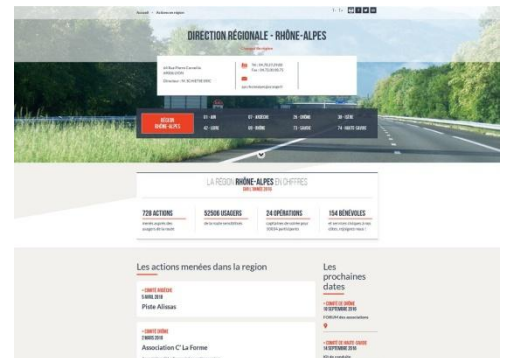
Accueil > Actions en région

DIRECTION RÉGIONALE - RHÔNE-ALPES

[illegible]

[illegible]

Tél : 04.78.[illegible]
Fax : 04.72.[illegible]

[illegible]

RÉGION RHÔNE-ALPES

01 - AIN

07 - ARDÈCHE

26 - DRÔME

38 - ISÈRE

42 - LOIRE

69 - RHÔNE

73 - SAVOIE

74 - HAUTE SAVOIE

LA RÉGION RHÔNE-ALPES EN CHIFFRES

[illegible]

728 ACTIONS

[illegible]

52506 USAGERS

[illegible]

24 OPÉRATIONS

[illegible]

154 BÉNÉVOLES

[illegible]

Les actions menées dans la region

• COMITÉ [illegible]
5 AVRIL 2016

Piste Alissas

• COMITÉ DRÔME
2 AVRIL 2016

Association C' La Forme

Les prochaines dates

• COMITÉ DE DRÔME
10 SEPTEMBRE 2016
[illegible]

• COMITÉ DE HAUTE SAVOIE
10 SEPTEMBRE 2016
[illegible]